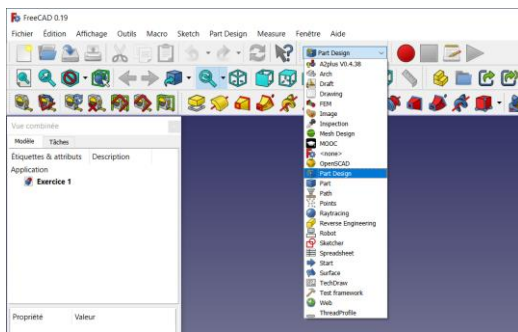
FreeCAD 0.19

Fichier Édition Affichage Outils Macro Sketch Part Design Measure Fenêtre Aide

Part Design

A2plus V0.4.38
Arch
Draft
Drawing
FEM
Image
Inspection
Mesh Design
MOOC
<none>
OpenSCAD
Part Design
Part
Path
Points
Raytracing
Reverse Engineering
Robot
Sketcher
Spreadsheet
Start
Surface
TechDraw
Test framework
Web
ThreadProfile

Vue combinée

Modèle Tâches

Étiquettes & attributs Description

Application

Exercice 1

Propriété Valeur